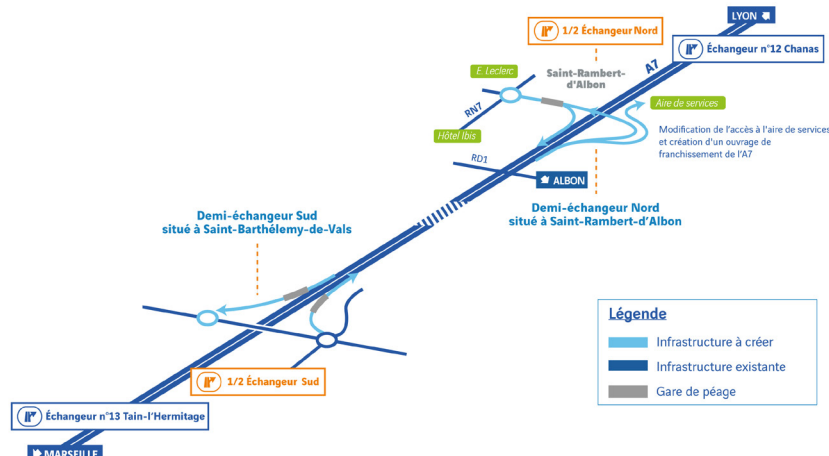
LYON

1/2 Échangeur Nord

Échangeur n°12 Chanas

E. Leclerc

Saint-Rambert-d'Albon

A7

RN7

Aire de services

Hôtel Ibis

Modification de l'accès à l'aire de services et création d'un ouvrage de franchissement de l'A7

RD1

ALBON

Demi-échangeur Nord situé à Saint-Rambert-d'Albon

Demi-échangeur Sud situé à Saint-Barthélemy-de-Vals

Légende

Infrastructure à créer

Infrastructure existante

Gare de péage

1/2 Échangeur Sud

Échangeur n°13 Tain-l'Hermitage

MARSEILLE